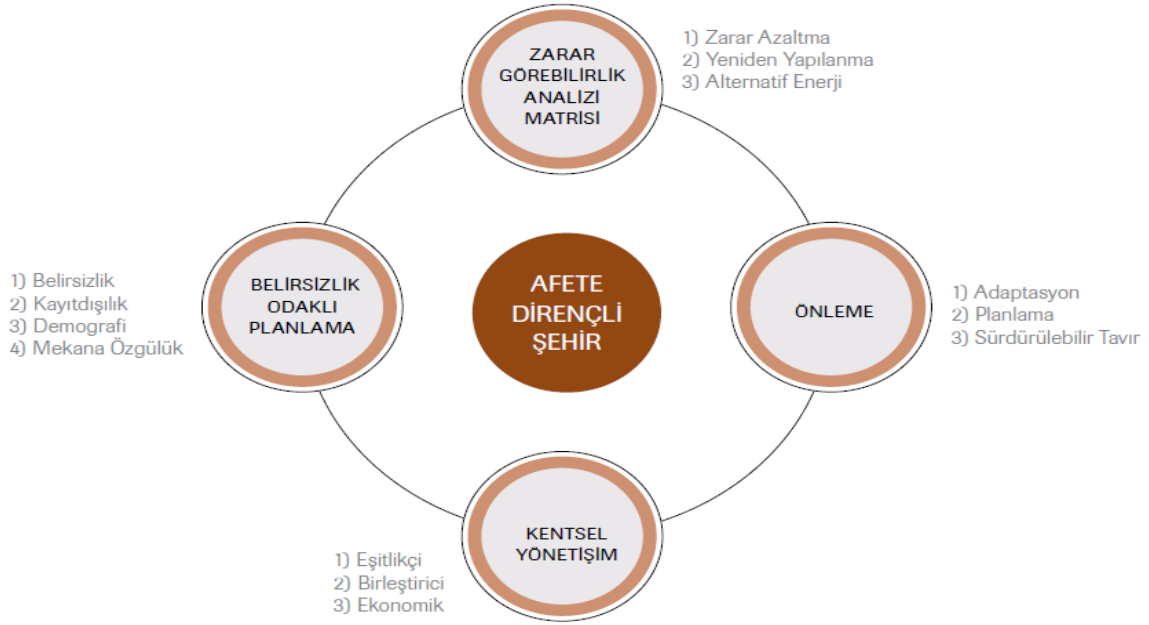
ZARAR GÖREBILIRLIK ANALIZI MATRISI

1) Zarar Azaltma
2) Yeniden Yapılanma
3) Alternatif Enerji

BELIRSIZLIK ODAKLI PLANLAMA

1) Belirsizlik
2) Kayıtdışılık
3) Demografi
4) Mekana Özgülük

AFETE DİRENÇLİ ŞEHİR

ÖNLEME

1) Adaptasyon
2) Planlama
3) Sürdürülebilir Tavır

KENTSEL YÖNETİŞİM

1) Eşitlikçi
2) Birleştirici
3) Ekonomik